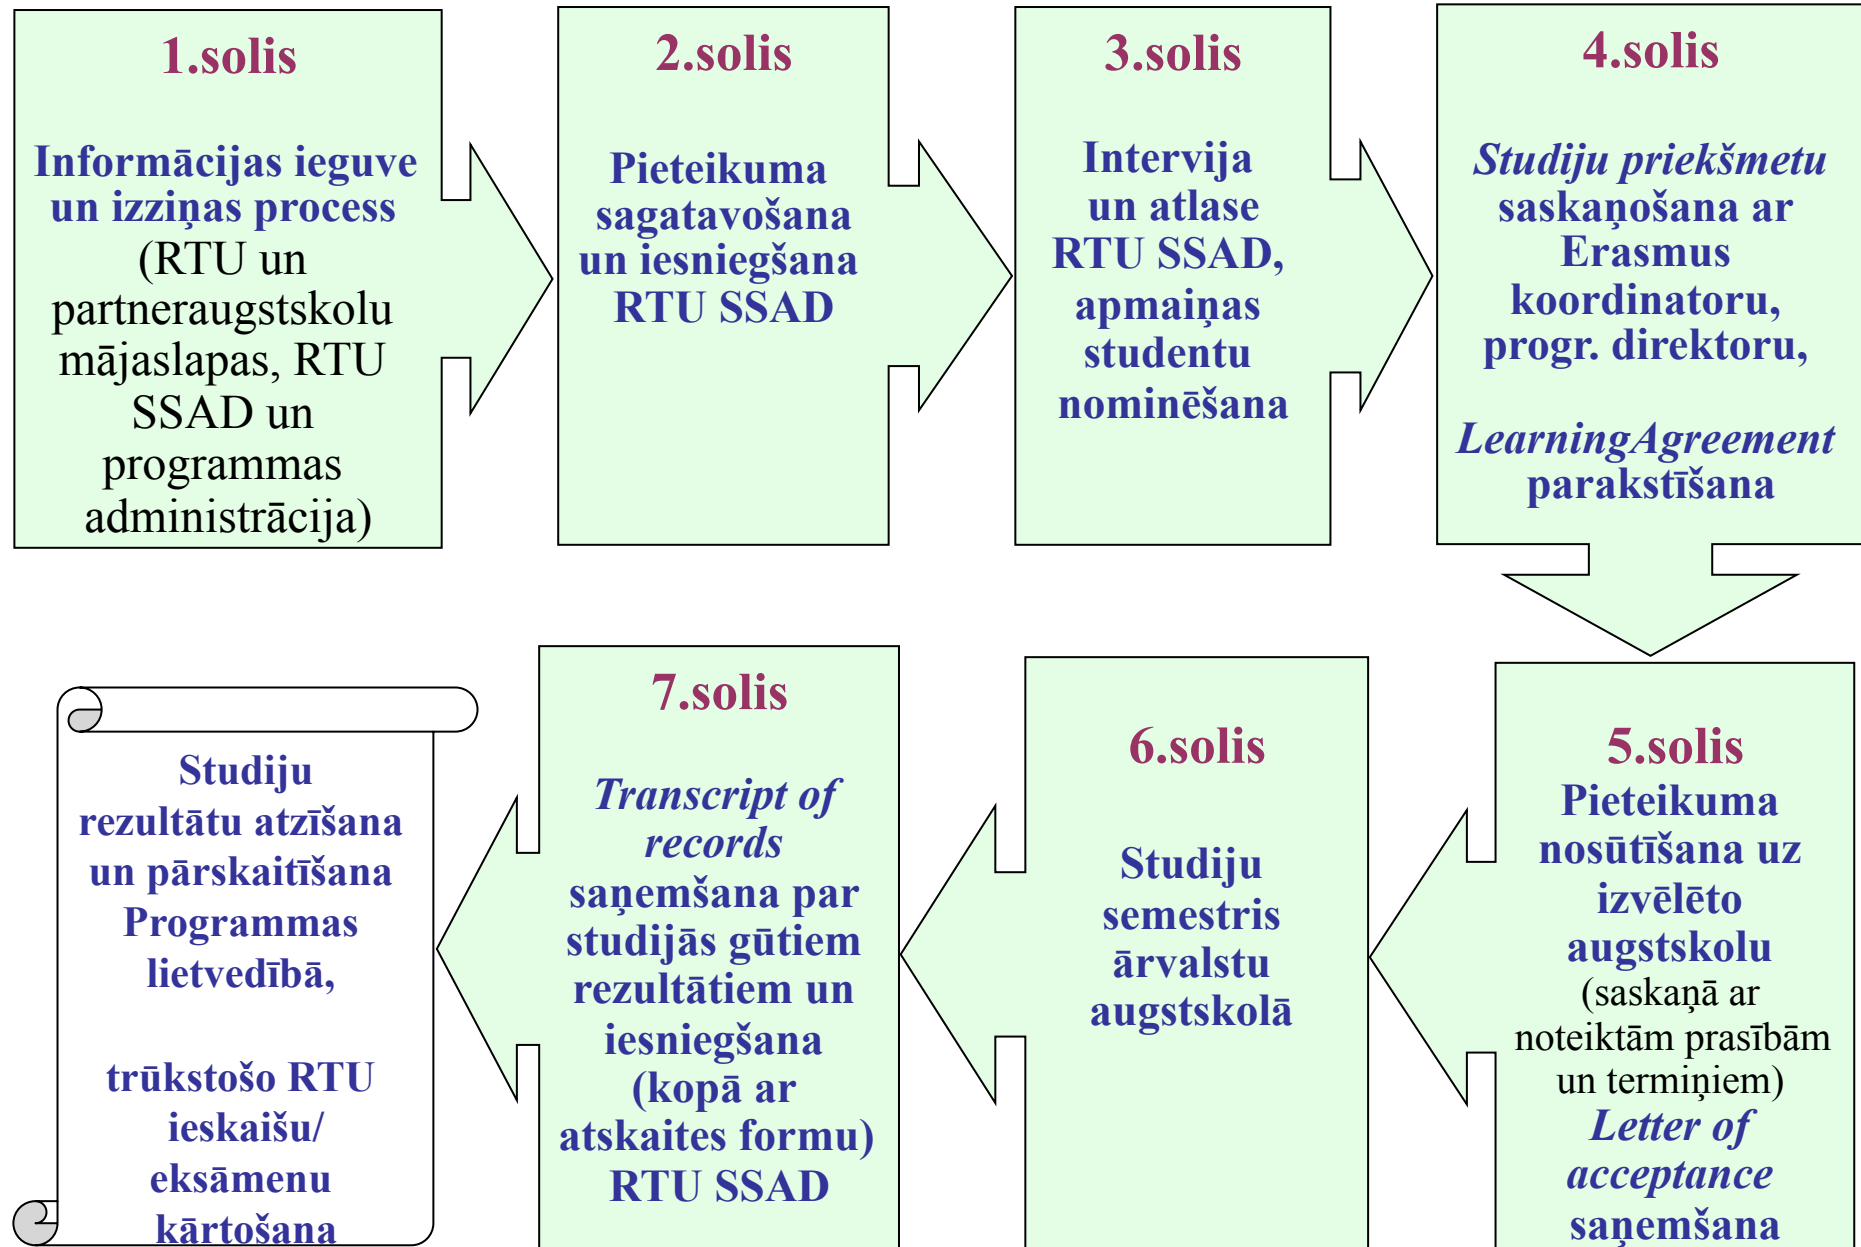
1.solis

Informācijas ieguve un izziņas process (RTU un partneraugstskolu mājaslapas, RTU SSAD un programmas administrācija)

2.solis

Pieteikuma sagatavošana un iesniegšana RTU SSAD

3.solis

Intervija un atlase RTU SSAD, apmaiņas studentu nominēšana

4.solis

Studiju priekšmetu saskaņošana ar Erasmus koordinatoru, progr. direktoru,

LearningAgreement parakstīšana

5.solis

Pieteikuma nosūtīšana uz izvēlēto augstskolu (saskaņā ar noteiktām prasībām un termiņiem) Letter of acceptance saņemšana

6.solis

Studiju semestris ārvalstu augstskolā

7.solis

Transcript of records saņemšana par studijās gūtiem rezultātiem un iesniegšana (kopā ar atskaites formu) RTU SSAD

Studiju rezultātu atzīšana un pārskaitīšana Programmas lietvedībā,

trūkstošo RTU ieskaišu/ eksāmenu kārtošana